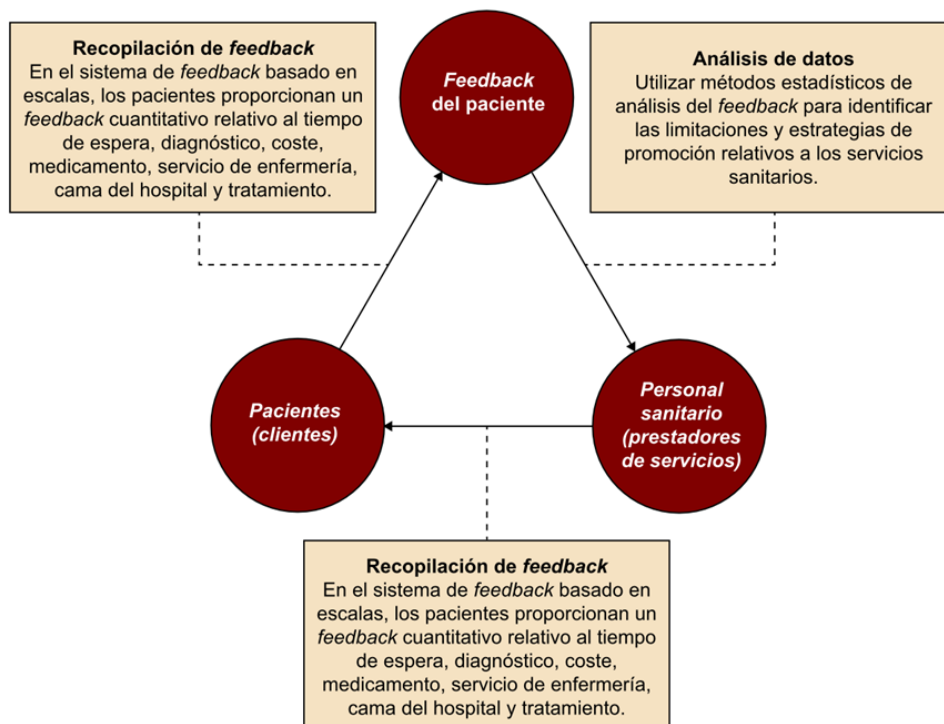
Recopilación de feedback
En el sistema de feedback basado en escalas, los pacientes proporcionan un feedback cuantitativo relativo al tiempo de espera, diagnóstico, coste, medicamento, servicio de enfermería, cama del hospital y tratamiento.

Feedback del paciente

Análisis de datos
Utilizar métodos estadísticos de análisis del feedback para identificar las limitaciones y estrategias de promoción relativos a los servicios sanitarios.

Pacientes (clientes)

Personal sanitario (prestadores de servicios)

Recopilación de feedback
En el sistema de feedback basado en escalas, los pacientes proporcionan un feedback cuantitativo relativo al tiempo de espera, diagnóstico, coste, medicamento, servicio de enfermería, cama del hospital y tratamiento.